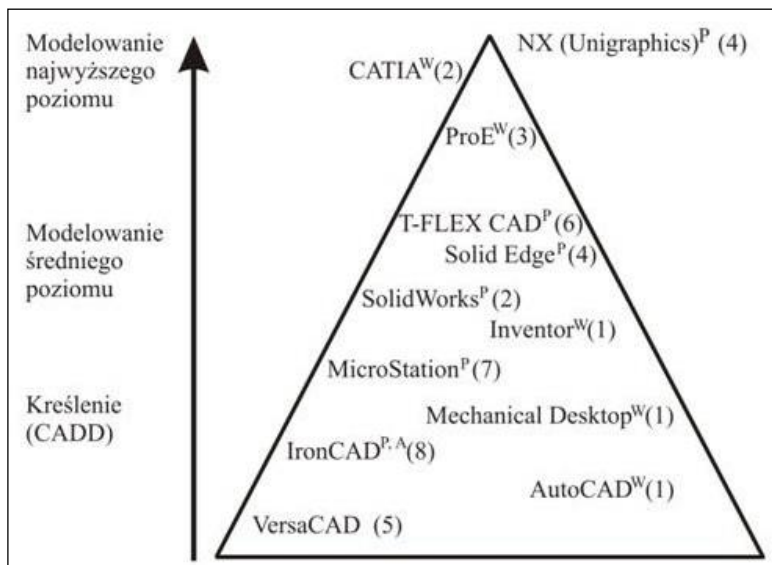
Modelowanie najwyższego poziomu

NX (Unigraphics)$^{P}$ (4)

CATIA$^{W}$(2)

ProE$^{W}$(3)

Modelowanie średniego poziomu

T-FLEX CAD$^{P}$(6)

Solid Edge$^{P}$(4)

SolidWorks$^{P}$(2)

Inventor$^{W}$(1)

MicroStation$^{P}$(7)

Kreślenie (CADD)

Mechanical Desktop$^{W}$(1)

IronCAD$^{P, A}$(8)

AutoCAD$^{W}$(1)

VersaCAD (5)